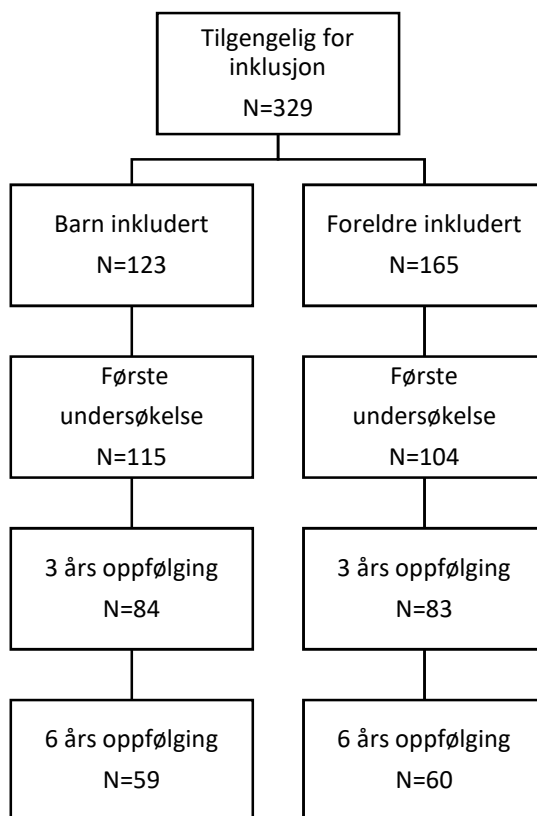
Tilgengelig for inklusjon
N=329

Barn inkludert
N=123

Første undersøkelse
N=115

3 års oppfølging
N=84

6 års oppfølging
N=59

Foreldre inkludert
N=165

Første undersøkelse
N=104

3 års oppfølging
N=83

6 års oppfølging
N=60